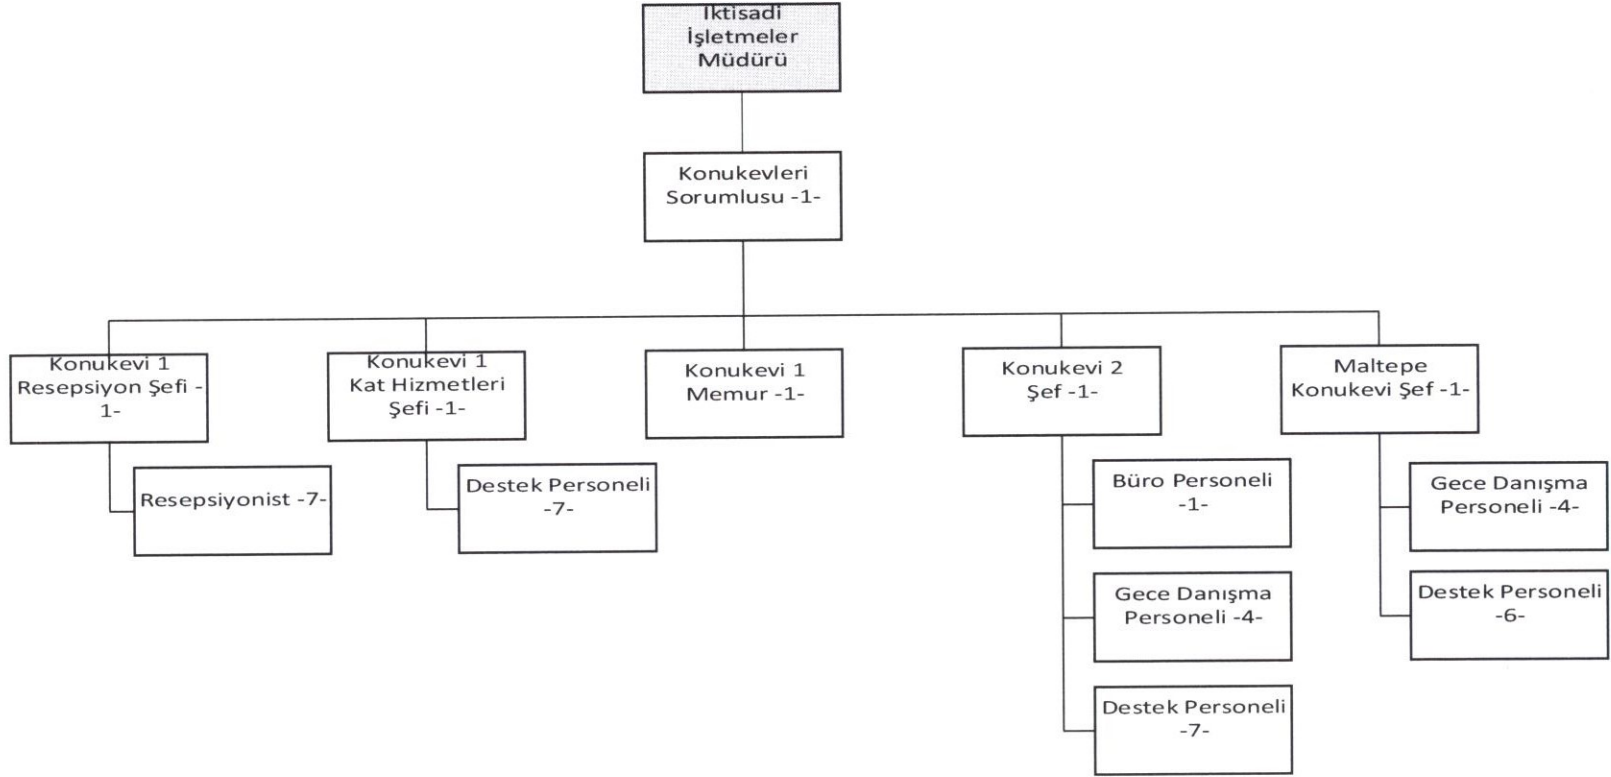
Iktisadi İşletmeler Müdürü

Konukevleri Sorumlusu -1-

Konukevi 1 Resepsiyon Şefi -1-

Resepsiyonist -7-

Konukevi 1 Kat Hizmetleri Şefi -1-

Destek Personeli -7-

Konukevi 1 Memur -1-

Konukevi 2 Şef -1-

Büro Personeli -1-

Gece Danışma Personeli -4-

Destek Personeli -7-

Maltepe Konukevi Şef -1-

Gece Danışma Personeli -4-

Destek Personeli -6-